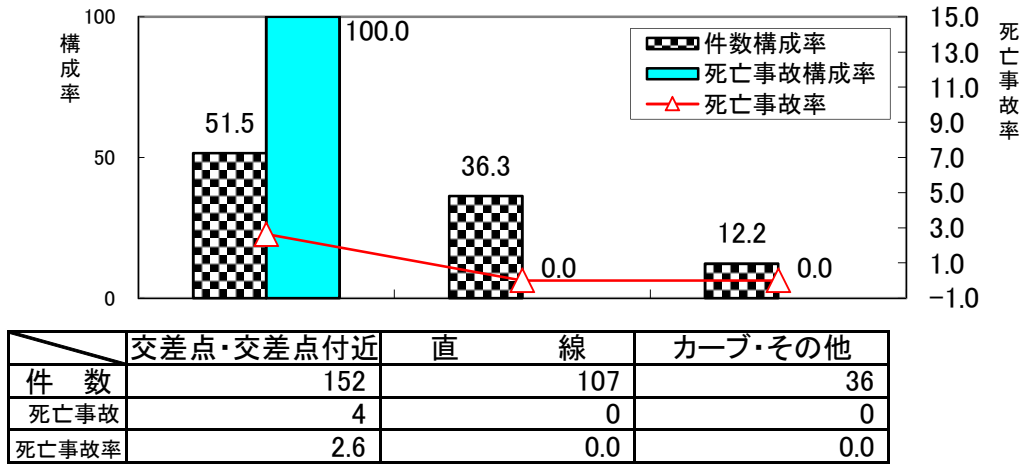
構成率

100
50
0

51.5
100.0
36.3
0.0
12.2
0.0

件数構成率
死亡事故構成率
死亡事故率

15.0
13.0
11.0
9.0
7.0
5.0
3.0
1.0
−1.0

死亡事故率

| | 交差点・交差点付近 | 直　　線 | カーブ・その他 |
|---|---|---|---|
| 件　数 | 152 | 107 | 36 |
| 死亡事故 | 4 | 0 | 0 |
| 死亡事故率 | 2.6 | 0.0 | 0.0 |